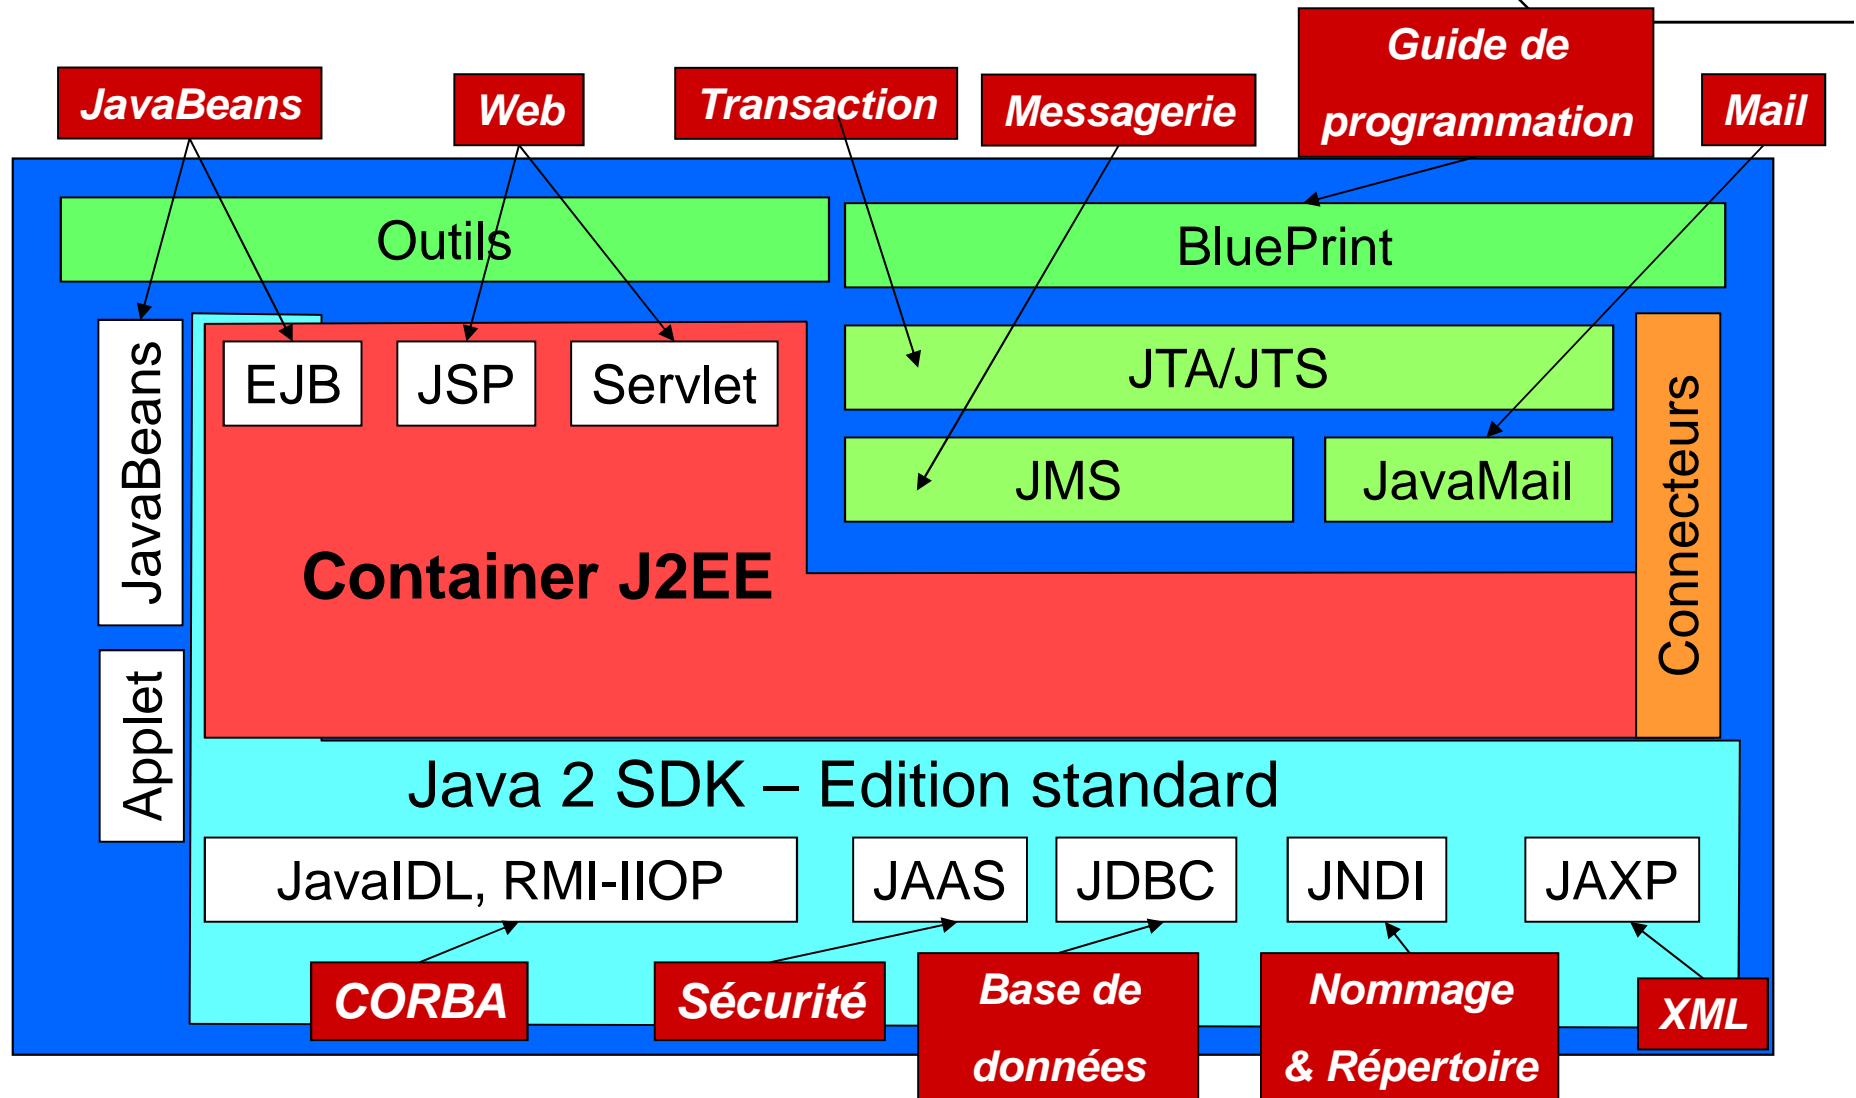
JavaBeans

Web

Transaction

Messagerie

Guide de programmation

Mail

Outils

BluePrint

JavaBeans

EJB

JSP

Servlet

JTA/JTS

JMS

JavaMail

Connecteurs

Container J2EE

Applet

Java 2 SDK – Edition standard

JavaIDL, RMI-IIOP

JAAS

JDBC

JNDI

JAXP

CORBA

Sécurité

Base de données

Nommage & Répertoire

XML